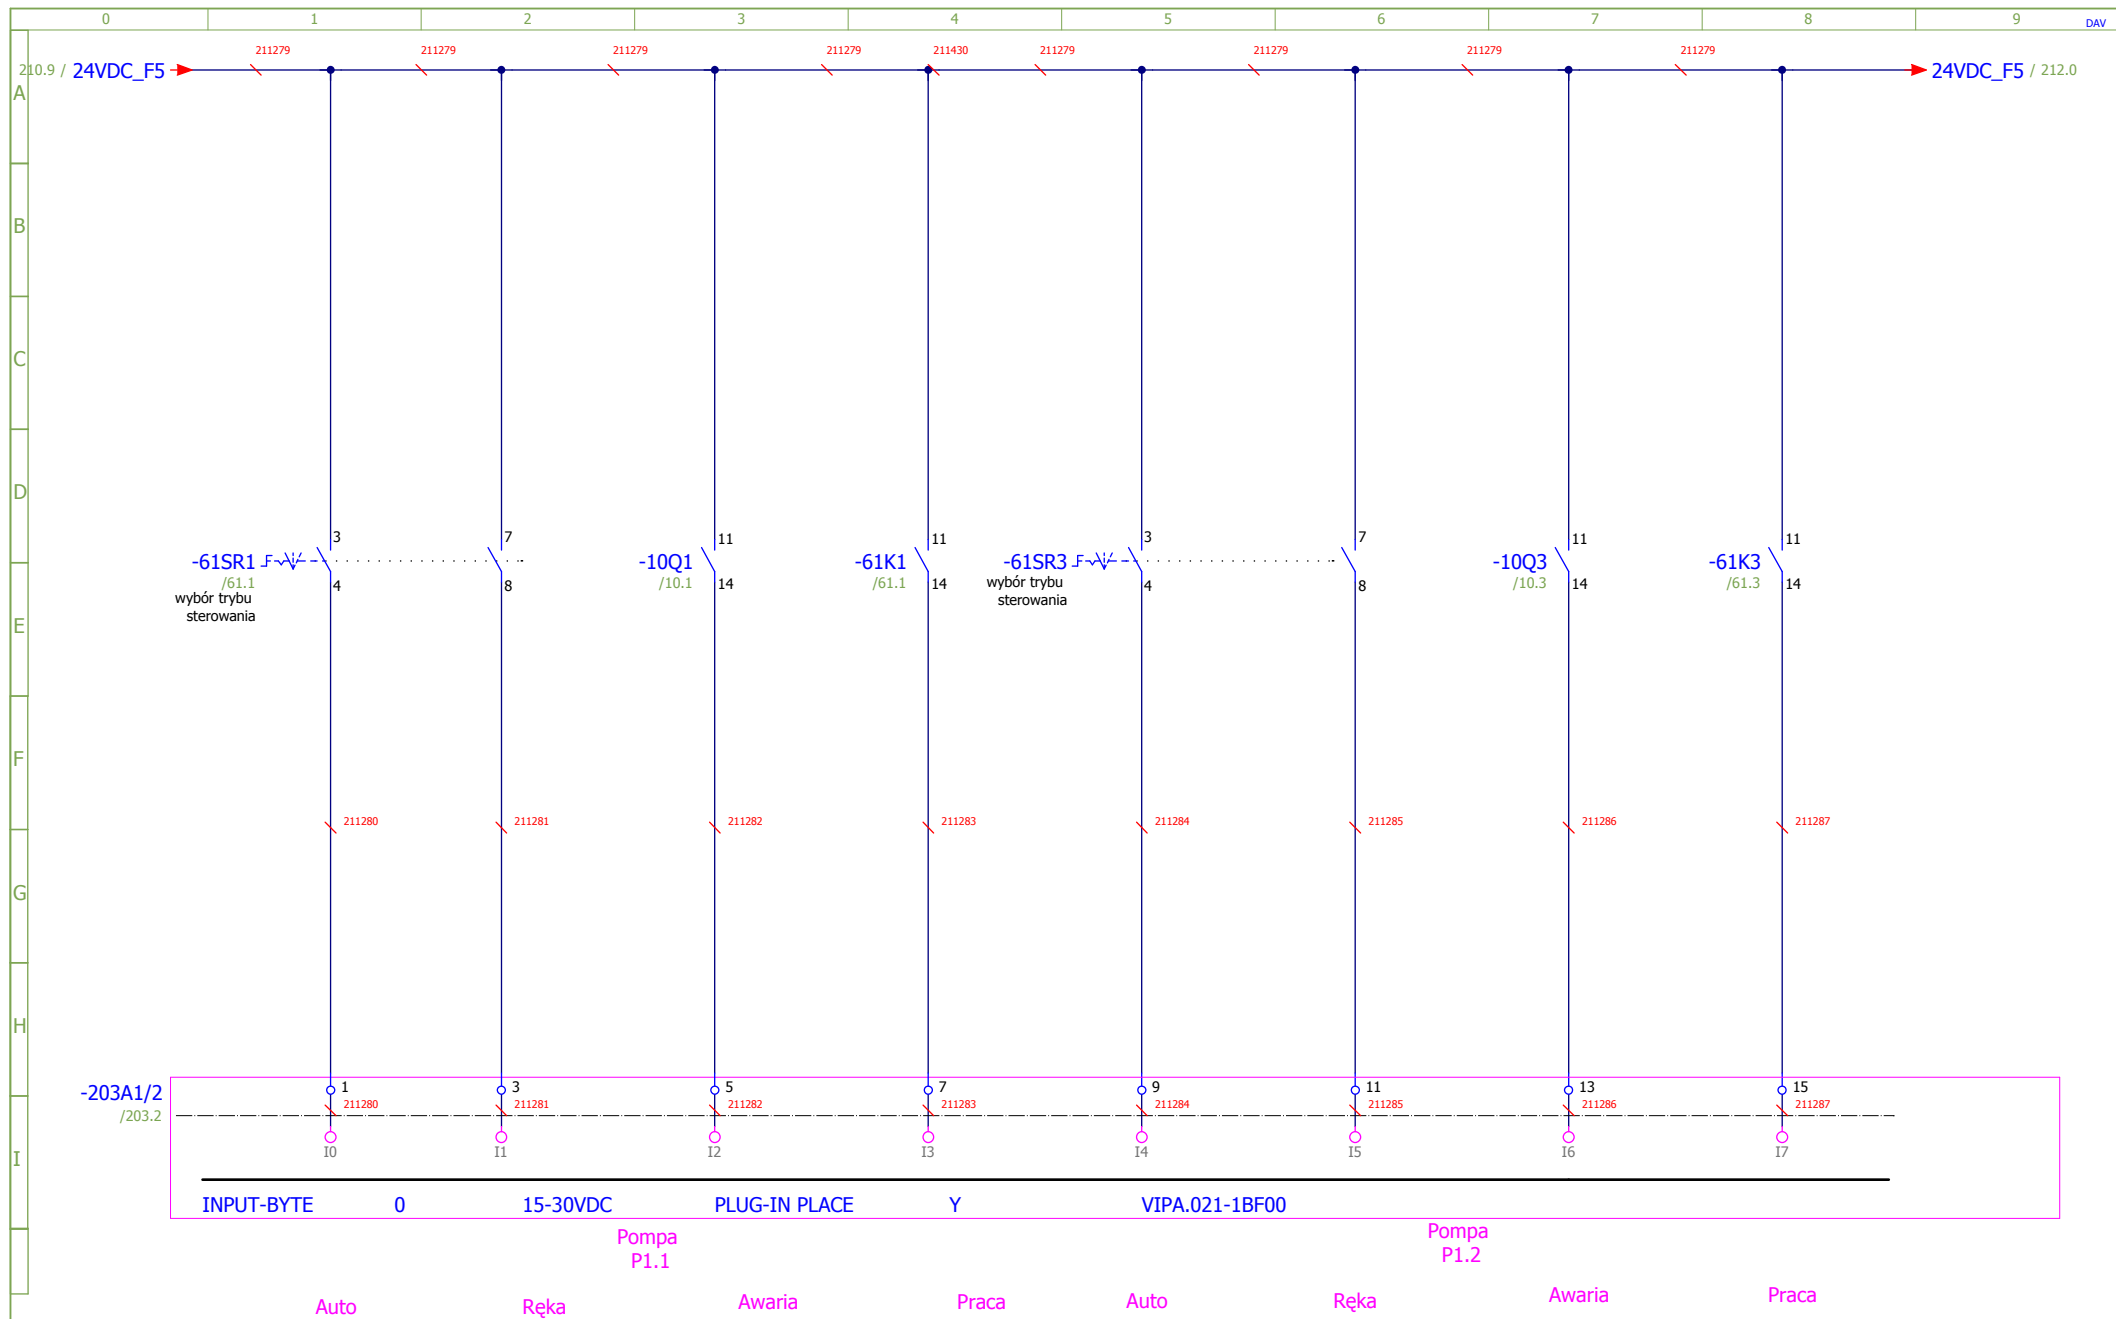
0 1 2 3 4 5 6 7 8 9 DAV

A B C D E F G H I

210.9 / 24VDC_F5

211279 211279 211279 211279 211430 211279 211279 211279 211279

24VDC_F5 / 212.0

3 7 11 11 3 7 11 11

-61SR1
/61.1
wybór trybu sterowania

4 8

-10Q1
/10.1
14

-61K1
/61.1
14

-61SR3
wybór trybu sterowania

4 8

-10Q3
/10.3
14

-61K3
/61.3
14

211280 211281 211282 211283 211284 211285 211286 211287

-203A1/2
/203.2

1 3 5 7 9 11 13 15

211280 211281 211282 211283 211284 211285 211286 211287

I0 I1 I2 I3 I4 I5 I6 I7

INPUT-BYTE 0 15-30VDC PLUG-IN PLACE Y VIPA.021-1BF00

Pompa
P1.1

Pompa
P1.2

Auto Ręka Awaria Praca Auto Ręka Awaria Praca